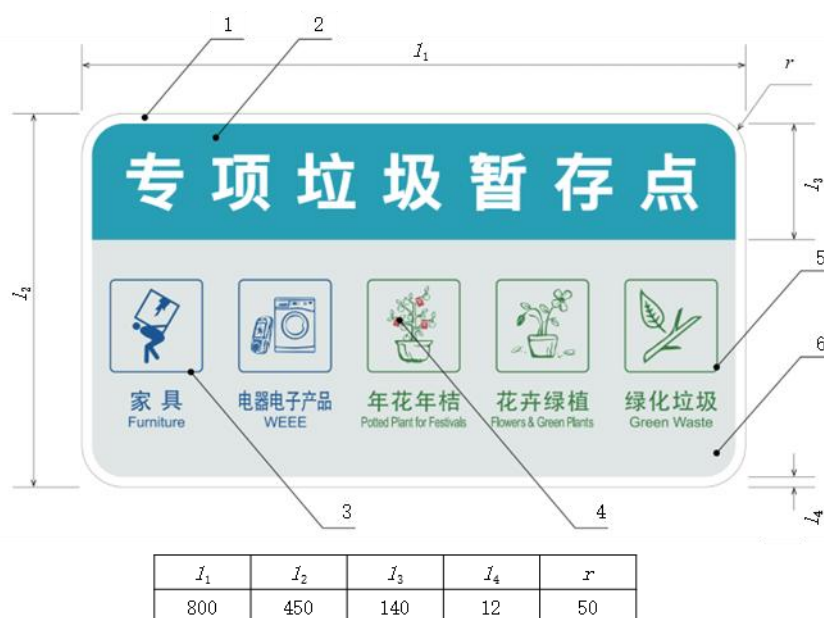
1
2
$l_1$
r
$l_2$
$l_3$
专项垃圾暂存点
5
6
家具
Furniture
电器电子产品
WEEE
年花年桔
Potted Plant for Festivals
花卉绿植
Flowers & Green Plants
绿化垃圾
Green Waste
$l_4$
3
4

| $l_1$ | $l_2$ | $l_3$ | $l_4$ | r |
|---|---|---|---|---|
| 800 | 450 | 140 | 12 | 50 |